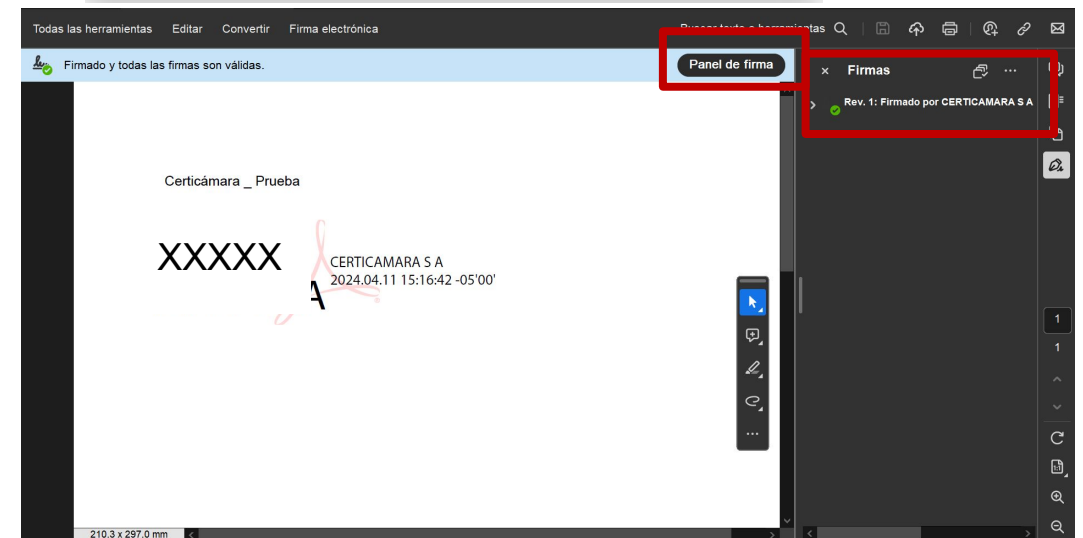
Todas las herramientas Editar Convertir Firma electrónica Buscar texto o herramientas

Firmado y todas las firmas son válidas.

Panel de firma

Firmas

Rev. 1: Firmado por CERTICAMARA S A

Certicámara _ Prueba

XXXXX A

CERTICAMARA S A
2024.04.11 15:16:42 -05'00'

1

1

210,3 x 297,0 mm